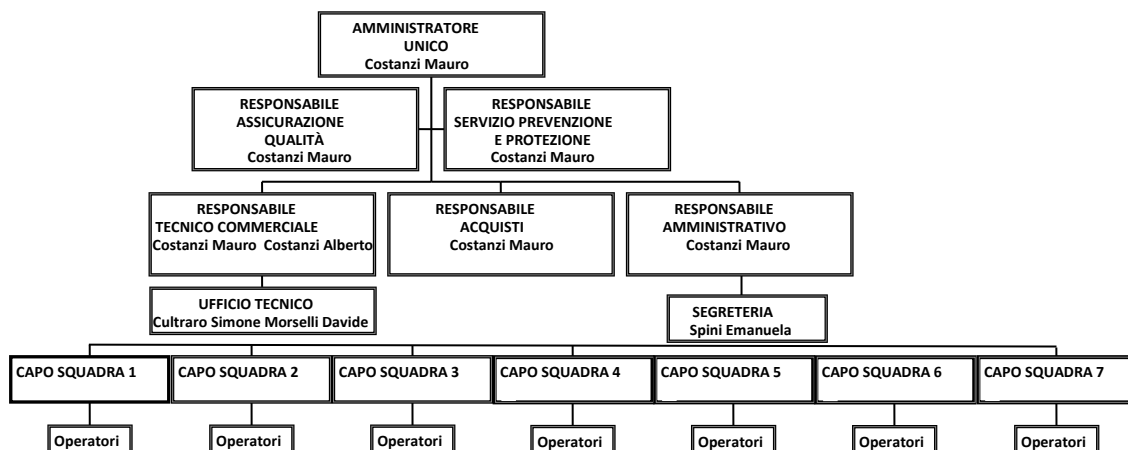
AMMINISTRATORE UNICO
Costanzi Mauro

RESPONSABILE ASSICURAZIONE QUALITÀ
Costanzi Mauro

RESPONSABILE SERVIZIO PREVENZIONE E PROTEZIONE
Costanzi Mauro

RESPONSABILE TECNICO COMMERCIALE
Costanzi Mauro Costanzi Alberto

RESPONSABILE ACQUISTI
Costanzi Mauro

RESPONSABILE AMMINISTRATIVO
Costanzi Mauro

UFFICIO TECNICO
Cultraro Simone Morselli Davide

SEGRETERIA
Spini Emanuela

CAPO SQUADRA 1

CAPO SQUADRA 2

CAPO SQUADRA 3

CAPO SQUADRA 4

CAPO SQUADRA 5

CAPO SQUADRA 6

CAPO SQUADRA 7

Operatori

Operatori

Operatori

Operatori

Operatori

Operatori

Operatori